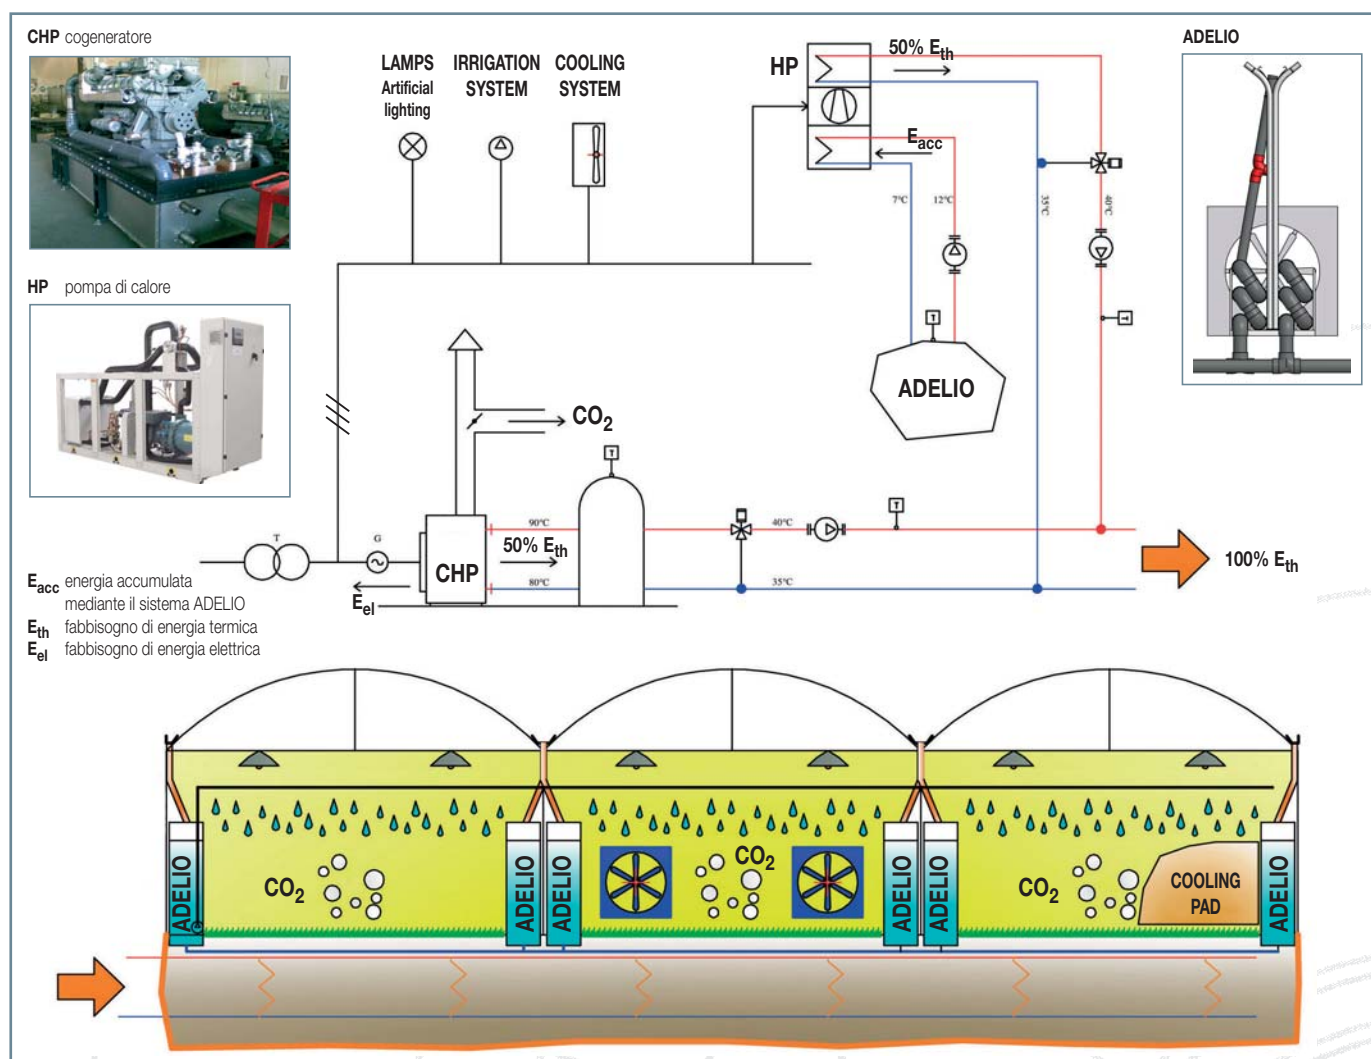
CHP cogeneratore

HP pompa di calore

LAMPS Artificial lighting

IRRIGATION SYSTEM

COOLING SYSTEM

HP

50% $E_{th}$

$E_{acc}$

7°C

12°C

35°C

40°C

ADELIO

ADELIO

$CO_2$

T

G

CHP

90°C

50% $E_{th}$

80°C

40°C

35°C

$E_{el}$

100% $E_{th}$

$E_{acc}$ energia accumulata mediante il sistema ADELIO

$E_{th}$ fabbisogno di energia termica

$E_{el}$ fabbisogno di energia elettrica

ADELIO

$CO_2$

ADELIO

ADELIO

$CO_2$

ADELIO

ADELIO

$CO_2$

COOLING PAD

ADELIO